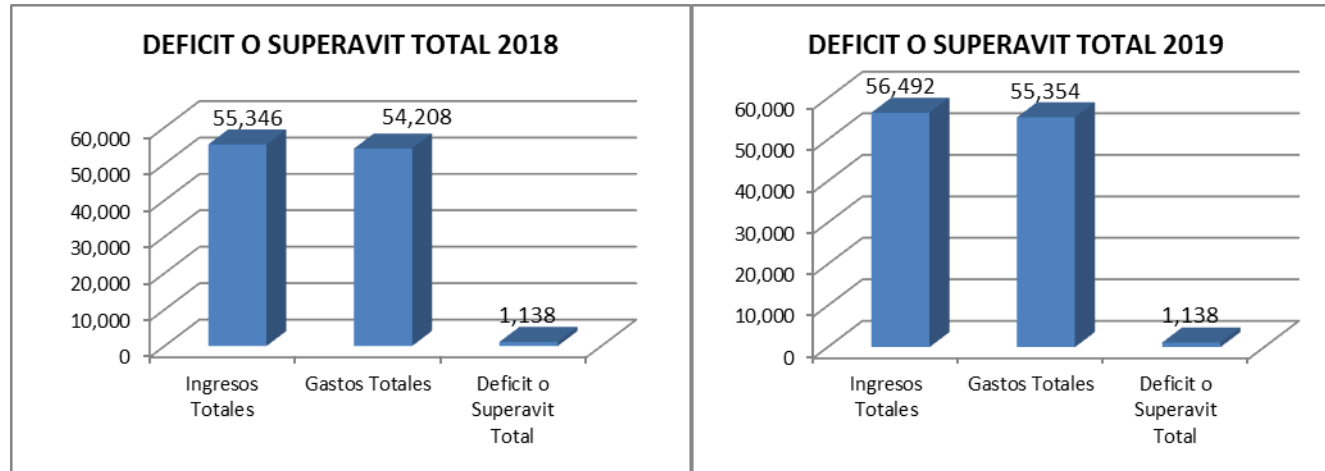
DEFICIT O SUPERAVIT TOTAL 2018

60,000
50,000
40,000
30,000
20,000
10,000
0

55,346
54,208
1,138

Ingresos Totales
Gastos Totales
Deficit o Superavit Total

DEFICIT O SUPERAVIT TOTAL 2019

60,000
50,000
40,000
30,000
20,000
10,000
0

56,492
55,354
1,138

Ingresos Totales
Gastos Totales
Deficit o Superavit Total